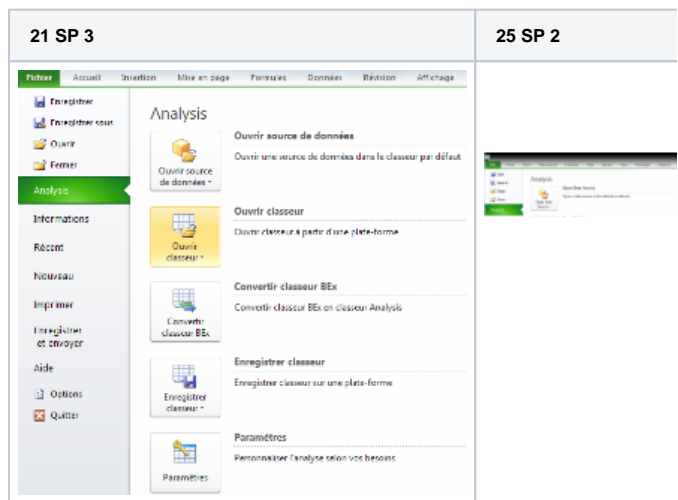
| 21 SP 3 | 25 SP 2 |
|---|---|
| Fichier Accueil Insertion Mise en page Formules Données Révision Affichage<br>Enregistrer<br>Enregistrer sous<br>Ouvrir<br>Fermer<br>Analysis<br>Informations<br>Récent<br>Nouveau<br>Imprimer<br>Enregistrer et envoyer<br>Aide<br>Options<br>Quitter<br>Analysis<br>Ouvrir source de données<br>Ouvrir une source de données dans le classeur par défaut<br>Ouvrir source de données<br>Ouvrir classeur<br>Ouvrir classeur à partir d'une plate-forme<br>Ouvrir classeur<br>Convertir classeur BEx<br>Convertir classeur BEx en classeur Analysis<br>Convertir classeur BEx<br>Enregistrer classeur<br>Enregistrer classeur sur une plate-forme<br>Enregistrer classeur<br>Paramètres<br>Personnaliser l'analyse selon vos besoins<br>Paramètres | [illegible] |